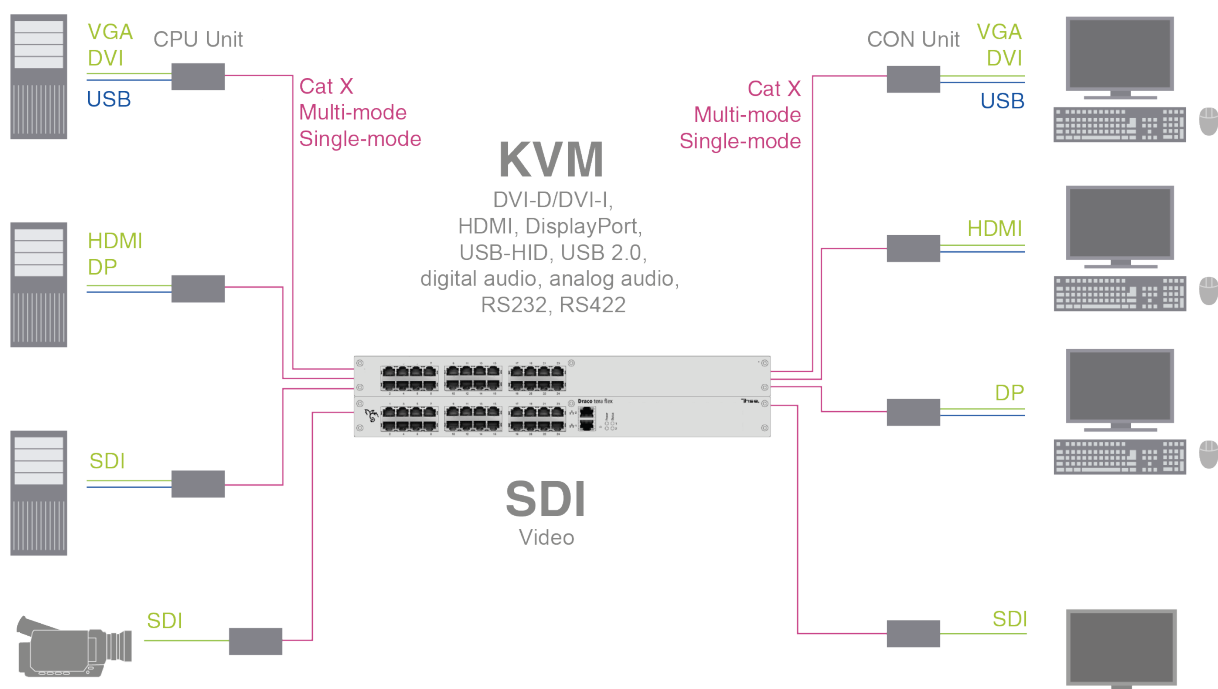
VGA
DVI
USB
CPU Unit
Cat X
Multi-mode
Single-mode

CON Unit
VGA
DVI
USB
Cat X
Multi-mode
Single-mode

KVM
DVI-D/DVI-I, HDMI, DisplayPort, USB-HID, USB 2.0, digital audio, analog audio, RS232, RS422

HDMI
DP

HDMI

DP

SDI

SDI
Video

SDI

SDI

Draco tera flex
IHSE